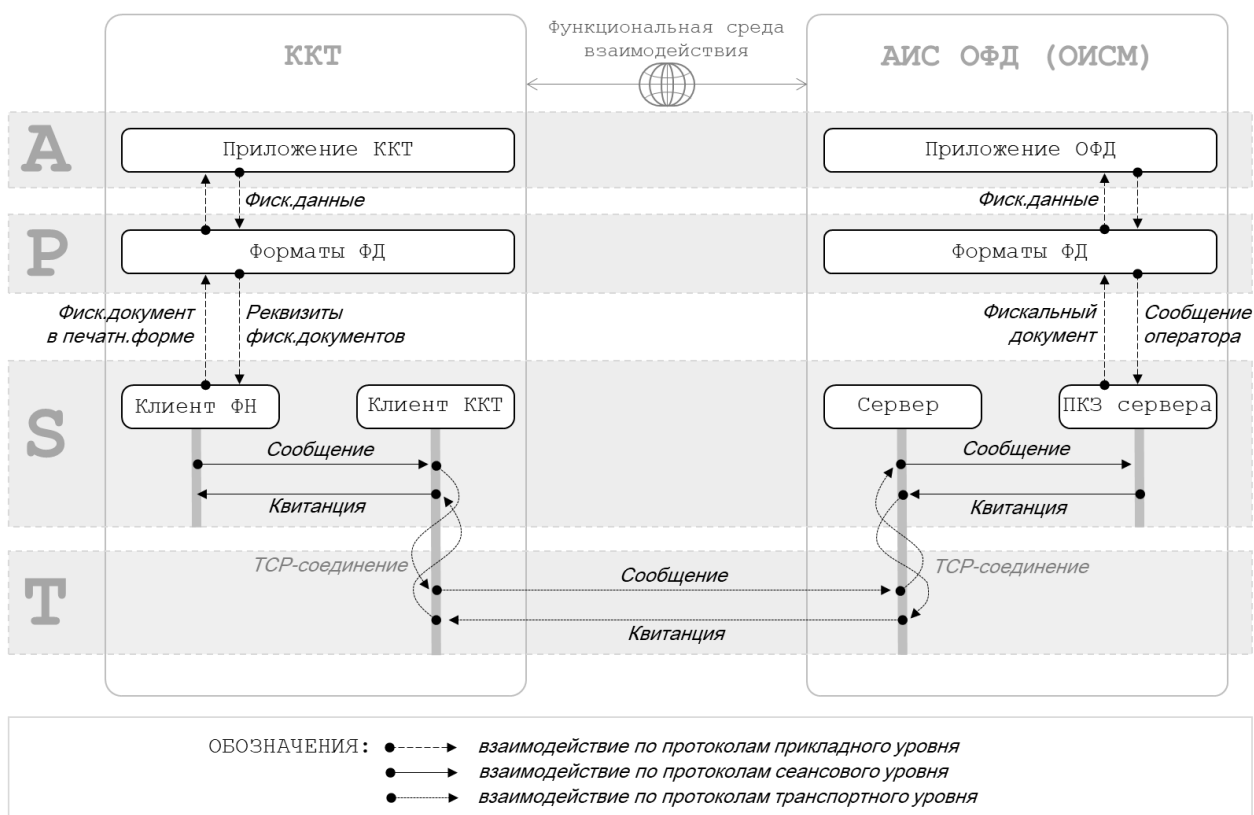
ККТ

Функциональная среда взаимодействия

АИС ОФД (ОИСМ)

A

Приложение ККТ

Приложение ОФД

Фиск.данные

Фиск.данные

P

Форматы ФД

Форматы ФД

Фиск.документ в печатн.форме

Реквизиты фиск.документов

Фискальный документ

Сообщение оператора

S

Клиент ФН

Клиент ККТ

Сервер

ПКЗ сервера

Сообщение

Квитанция

Сообщение

Квитанция

T

TCP-соединение

Сообщение

TCP-соединение

Квитанция

ОБОЗНАЧЕНИЯ: взаимодействие по протоколам прикладного уровня
взаимодействие по протоколам сеансового уровня
взаимодействие по протоколам транспортного уровня